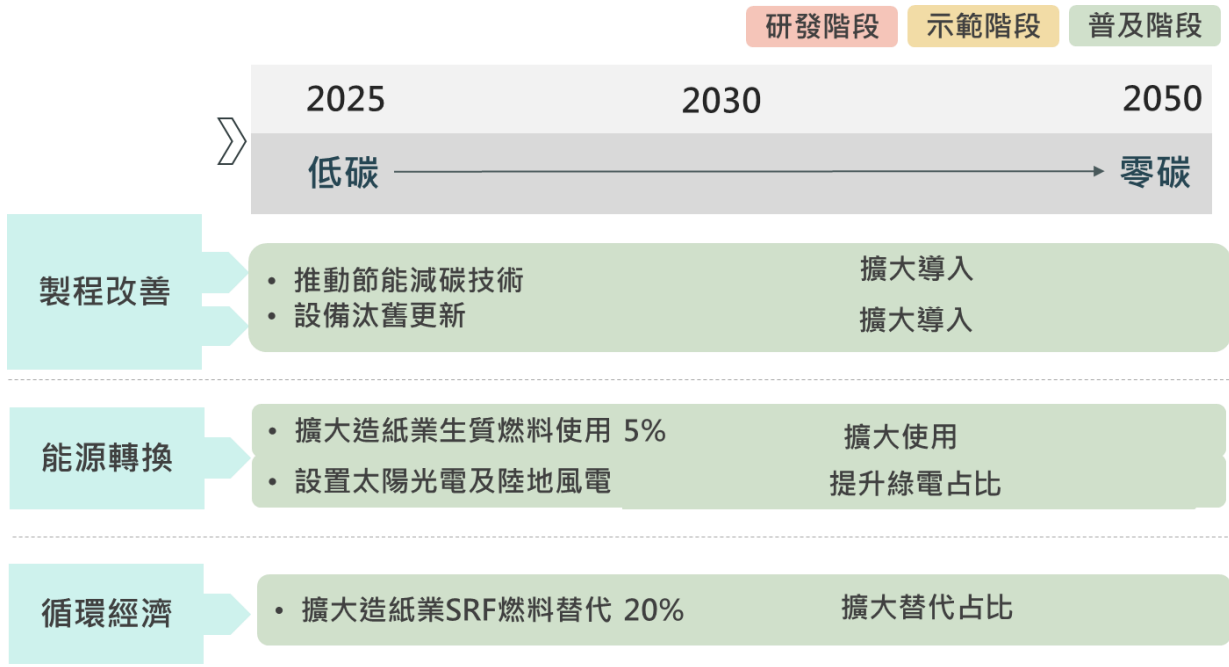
研發階段 示範階段 普及階段

2025 2030 2050

低碳 零碳

製程改善

• 推動節能減碳技術 擴大導入

• 設備汰舊更新 擴大導入

能源轉換

• 擴大造紙業生質燃料使用 5% 擴大使用

• 設置太陽光電及陸地風電 提升綠電占比

循環經濟

• 擴大造紙業SRF燃料替代 20% 擴大替代占比